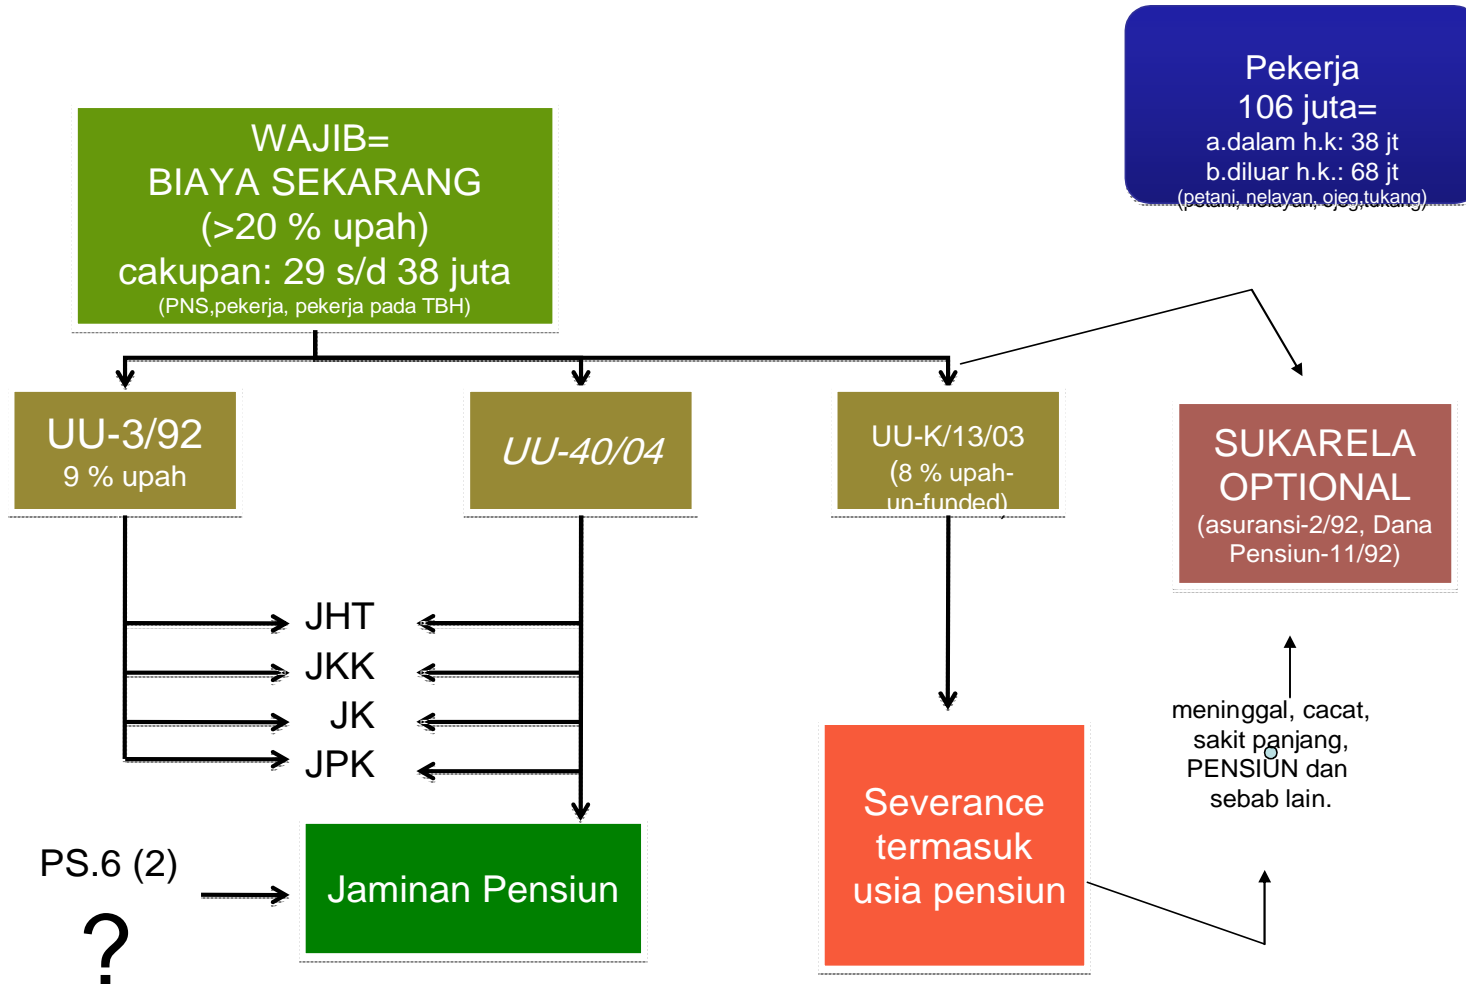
Pekerja
106 juta=
a.dalam h.k: 38 jt
b.diluar h.k.: 68 jt
(petani, nelayan, ojeg,tukang)

WAJIB=
BIAYA SEKARANG
(>20 % upah)
cakupan: 29 s/d 38 juta
(PNS,pekerja, pekerja pada TBH)

UU-3/92
9 % upah

UU-40/04

UU-K/13/03
(8 % upah-
un-funded)

SUKARELA
OPTIONAL
(asuransi-2/92, Dana Pensiun-11/92)

JHT
JKK
JK
JPK

meninggal, cacat, sakit panjang, PENSIUN dan sebab lain.

PS.6 (2)
?

Jaminan Pensiun

Severance termasuk usia pensiun